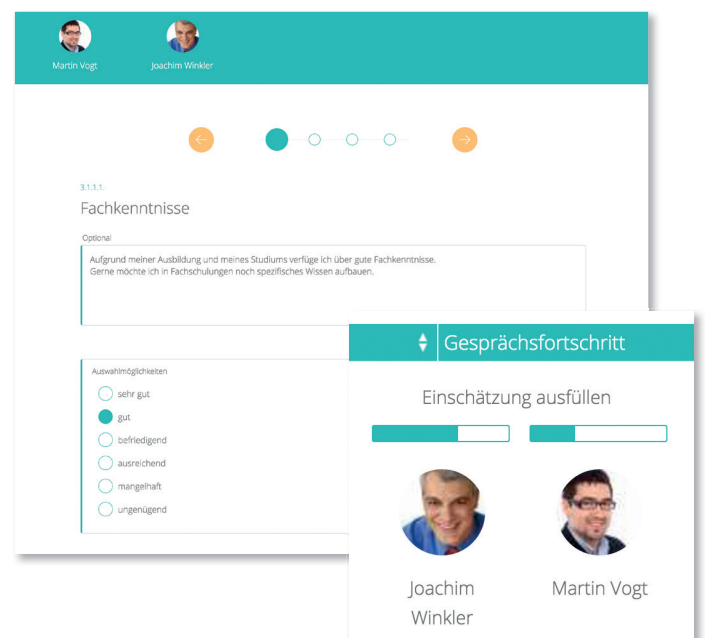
Martin Vogt

Joachim Winkler

3.1.1.1.

Fachkenntnisse

Optional

Aufgrund meiner Ausbildung und meines Studiums verfüge ich über gute Fachkenntnisse.
Gerne möchte ich in Fachschulungen noch spezifisches Wissen aufbauen.

Auswahlmöglichkeiten

sehr gut

gut

befriedigend

ausreichend

mangelhaft

ungenügend

Gesprächsfortschritt

Einschätzung ausfüllen

Joachim Winkler

Martin Vogt